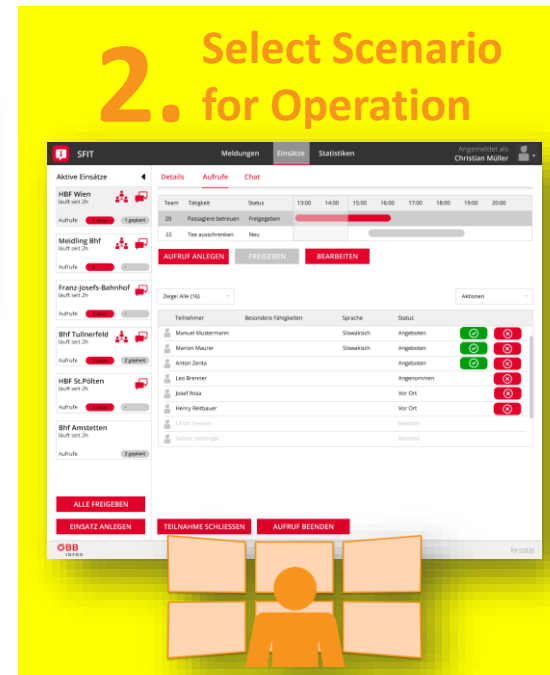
2. Select Scenario for Operation

SFIT

Meldungen Einsätze Statistiken

Angemeldet als Christian Müller

Aktive Einsätze

HBF Wien
läuft seit 2h
Aufrufe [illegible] 1 geplant

Meidling Bhf
läuft seit 2h
Aufrufe

Franz-Josefs-Bahnhof
läuft seit 2h
Aufrufe

Bhf Tullnerfeld
läuft seit 2h
Aufrufe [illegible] 2 geplant

HBF St.Pölten
läuft seit 2h
Aufrufe

Bhf Amstetten
läuft seit 2h
Aufrufe 2 geplant

ALLE FREIGEBEN

EINSATZ ANLEGEN

Details Aufrufe Chat

| Team | Tätigkeit | Status | 13:00 | 14:00 | 15:00 | 16:00 | 17:00 | 18:00 | 19:00 | 20:00 |
|---|---|---|---|---|---|---|---|---|---|---|
| 20 | Passagiere betreuen | Freigegeben | | | | | | | | |
| 22 | Tee ausschenken | Neu | | | | | | | | |

AUFRUF ANLEGEN FREIGEBEN BEARBEITEN

Zeige: Alle (16)

Aktionen

| Teilnehmer | Besondere Fähigkeiten | Sprache | Status |
|---|---|---|---|
| Manuel Mustermann | | Slowakisch | Angeboten |
| Marion Maurer | | Slowakisch | Angeboten |
| Anton Zenta | | | Angeboten |
| Leo Brenner | | | Angenommen |
| Josef Rosa | | | Vor Ort |
| Henry Reitbauer | | | Vor Ort |
| Ulrich Trenker | | | Beendet |
| Sabine Rettinger | | | Beendet |

TEILNAHME SCHLIESSEN AUFRUF BEENDEN

ÖBB INFRA

by cauda